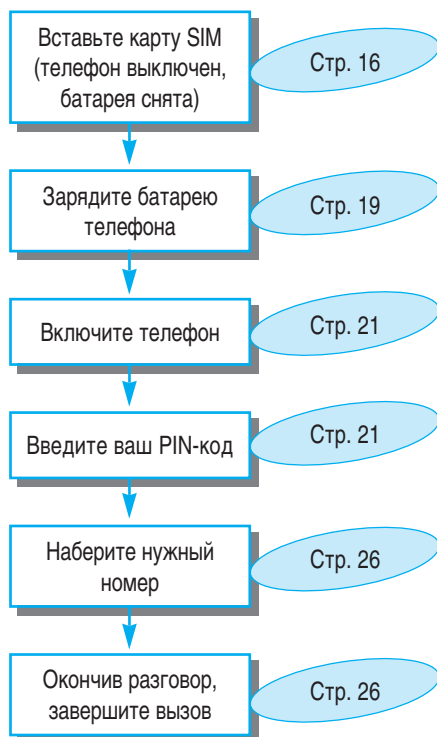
Вставьте карту SIM (телефон выключен, батарея снята)

Стр. 16

Зарядите батарею телефона

Стр. 19

Включите телефон

Стр. 21

Введите ваш PIN-код

Стр. 21

Наберите нужный номер

Стр. 26

Окончив разговор, завершите вызов

Стр. 26